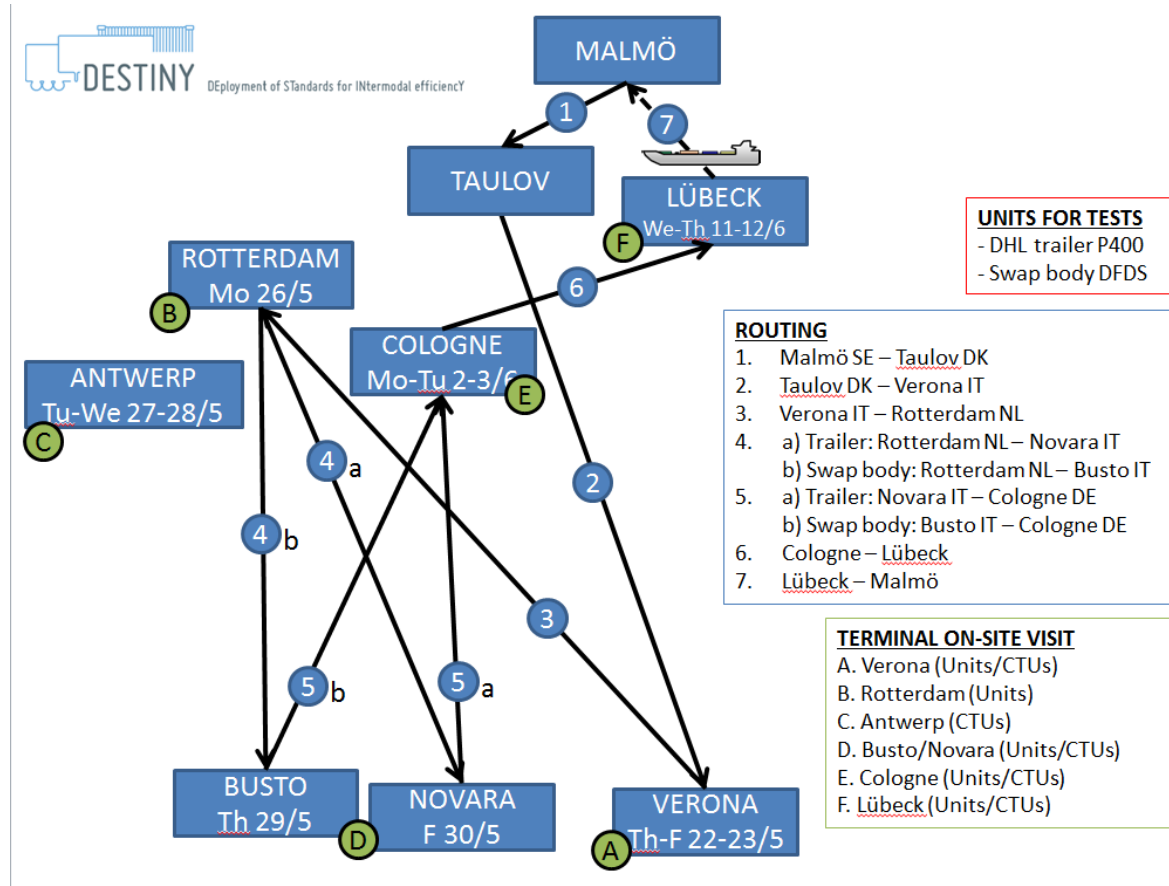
DESTINY DEployment of STandards for INtermodal efficiencY

MALMÖ

1

7

TAULOV

LÜBECK
F We-Th 11-12/6

ROTTERDAM
B Mo 26/5

6

COLOGNE
Mo-Tu 2-3/6 E

ANTWERP
C Tu-We 27-28/5

4 a

4 b

2

3

5 b

5 a

BUSTO
Th 29/5

D

NOVARA
F 30/5

VERONA
A Th-F 22-23/5

UNITS FOR TESTS
- DHL trailer P400
- Swap body DFDS

ROUTING
1. Malmö SE – Taulov DK
2. Taulov DK – Verona IT
3. Verona IT – Rotterdam NL
4. a) Trailer: Rotterdam NL – Novara IT
b) Swap body: Rotterdam NL – Busto IT
5. a) Trailer: Novara IT – Cologne DE
b) Swap body: Busto IT – Cologne DE
6. Cologne – Lübeck
7. Lübeck – Malmö

TERMINAL ON-SITE VISIT
A. Verona (Units/CTUs)
B. Rotterdam (Units)
C. Antwerp (CTUs)
D. Busto/Novara (Units/CTUs)
E. Cologne (Units/CTUs)
F. Lübeck (Units/CTUs)